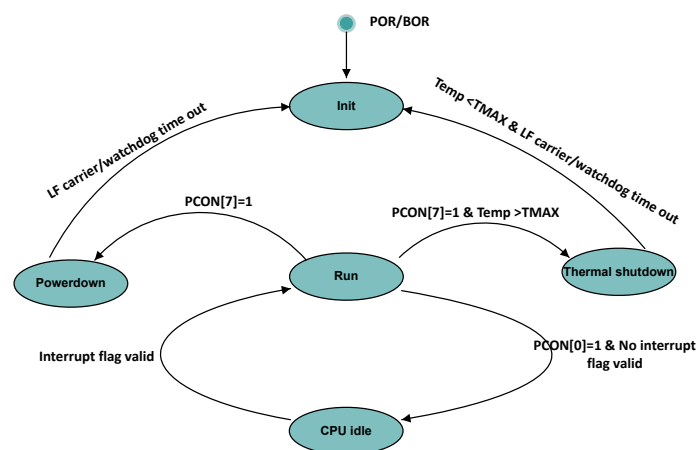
POR/BOR

Init

LF carrier/watchdog time out

Temp <TMAX & LF carrier/watchdog time out

PCON[7]=1

PCON[7]=1 & Temp >TMAX

Powerdown

Run

Thermal shutdown

Interrupt flag valid

PCON[0]=1 & No interrupt flag valid

CPU idle